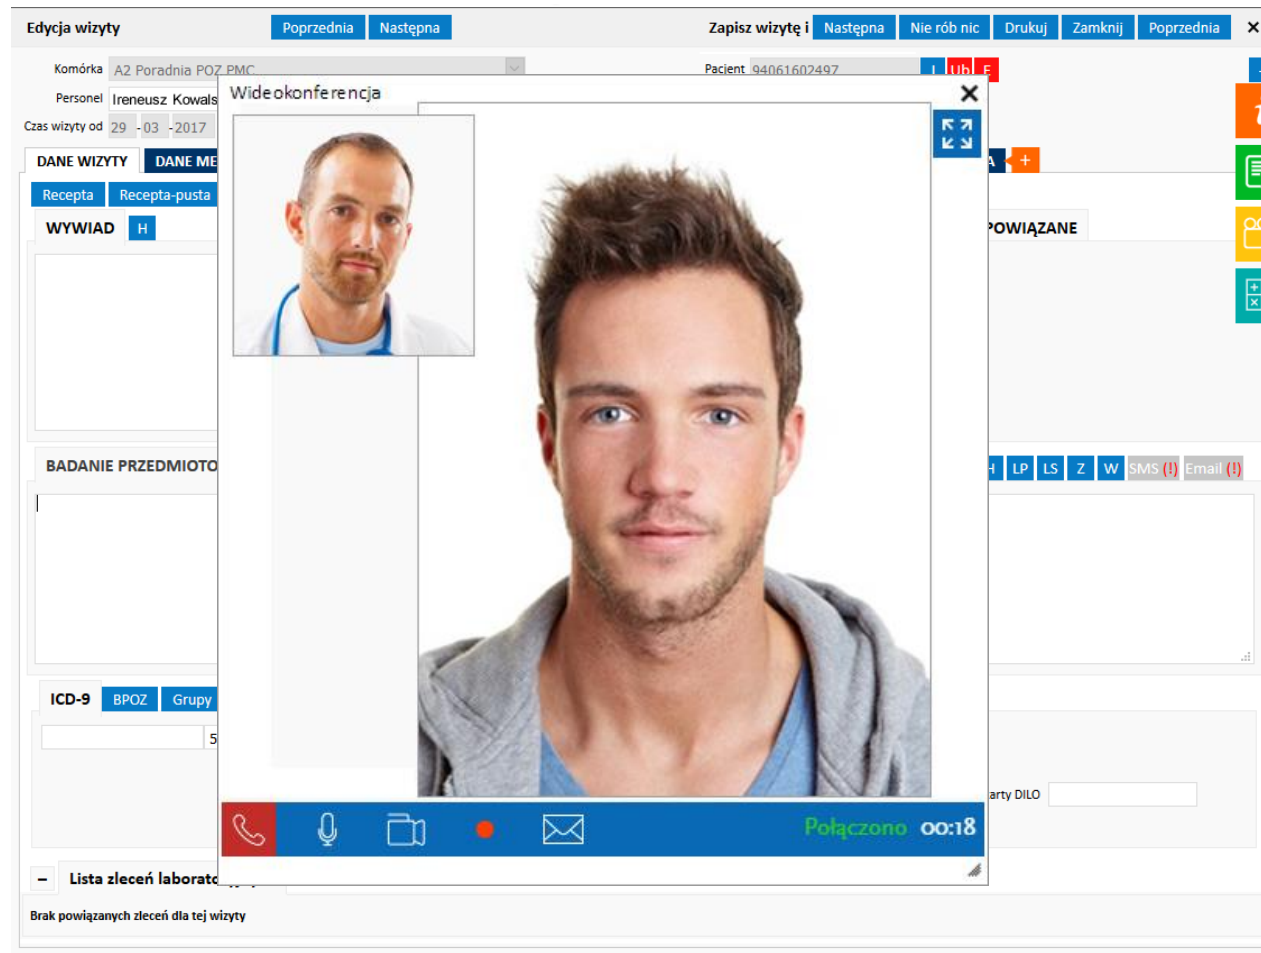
Edycja wizyty Poprzednia Następna Zapisz wizytę i Następna Nie rób nic Drukuj Zamknij Poprzednia ✕

Komórka A2 Poradnia POZ PMC
Pacjent 94061602497
Personel Ireneusz Kowals
Czas wizyty od 29 - 03 - 2017

DANE WIZYTY DANE ME

Recepta Recepta-pusta

WYWIAD H

POWIĄZANE

BADANIE PRZEDMIOTO

H LP LS Z W SMS (!) Email (!)

ICD-9 BPOZ Grupy

arty DILO

Lista zleceń laborato

Brak powiązanych zleceń dla tej wizyty

Wideokonferencja

Połączono 00:18